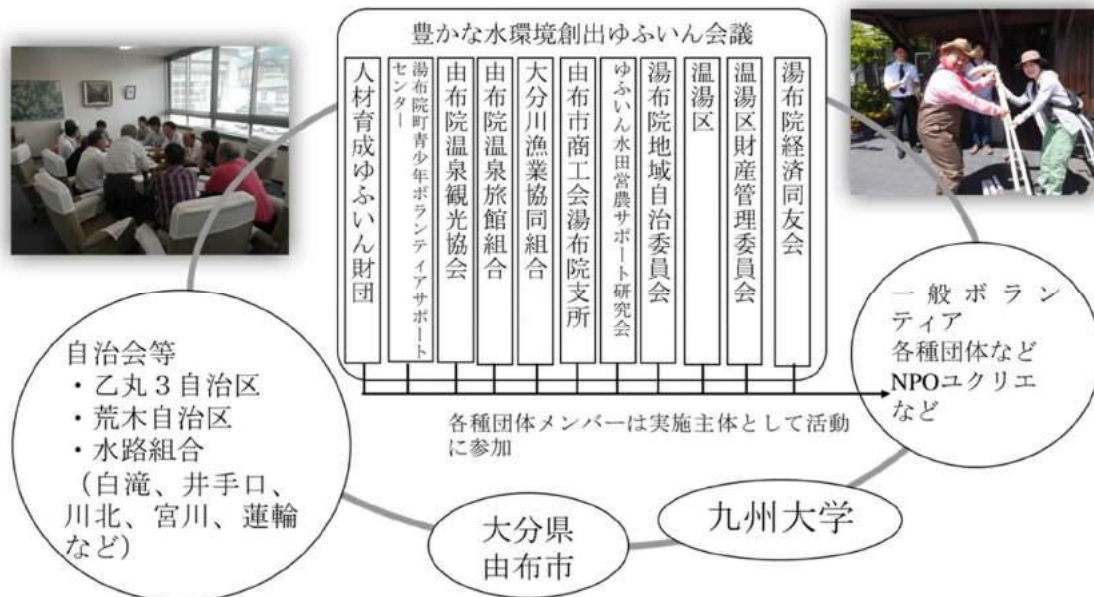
豊かな水環境創出ゆふいん会議

人材育成ゆふいん財団

湯布院町青少年ボランティアサポートセンター

由布院温泉観光協会

由布院温泉旅館組合

大分川漁業協同組合

由布市商工会湯布院支所

ゆふいん水田営農サポート研究会

湯布院地域自治委員会

温湯区

温湯区財産管理委員会

湯布院経済同友会

一般ボランティア
各種団体など
NPOユクリエ
など

各種団体メンバーは実施主体として活動に参加

自治会等
・乙丸３自治区
・荒木自治区
・水路組合
（白滝、井手口、川北、宮川、蓮輪など）

大分県
由布市

九州大学